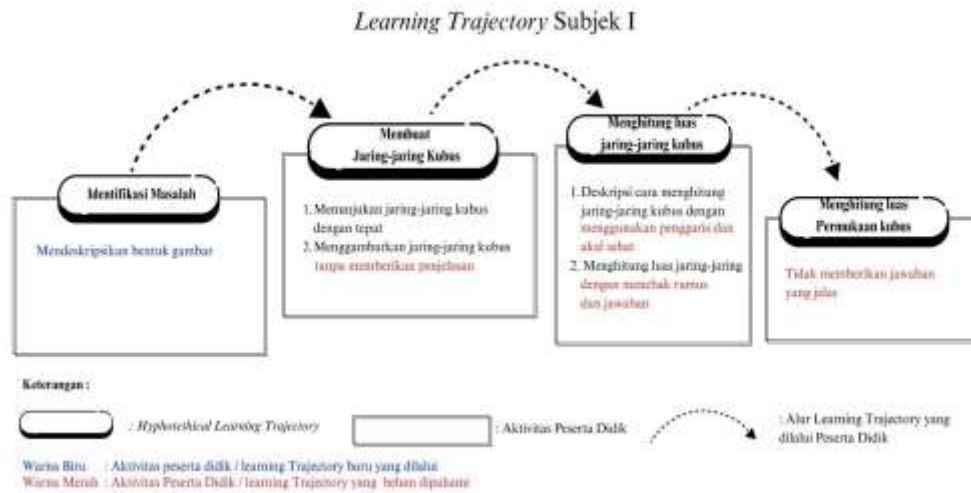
Learning Trajectory Subjek I

Identifikasi Masalah

Mendeskripsikan bentuk gambar

Membuat Jaring-jaring Kubus

1. Menunjukan jaring-jaring kubus dengan tepat
2. Menggambarkan jaring-jaring kubus tanpa memberikan penjelasan

Menghitung luas jaring-jaring kubus

1. Deskripsi cara menghitung jaring-jaring kubus dengan menggunakan penggaris dan akal sehat
2. Menghitung luas jaring-jaring dengan menebak rumus dan jawaban

Menghitung luas Permukaan kubus

Tidak memberikan jawaban yang jelas

Keterangan :

: Hyphotethical Learning Trajectory

: Aktivitas Peserta Didik

: Alur Learning Trajectory yang dilalui Peserta Didik

Warna Biru : Aktivitas peserta didik / learning Trajectory baru yang dilalui
Warna Merah : Aktivitas Peserta Didik / learning Trajectory yang belum dipahami